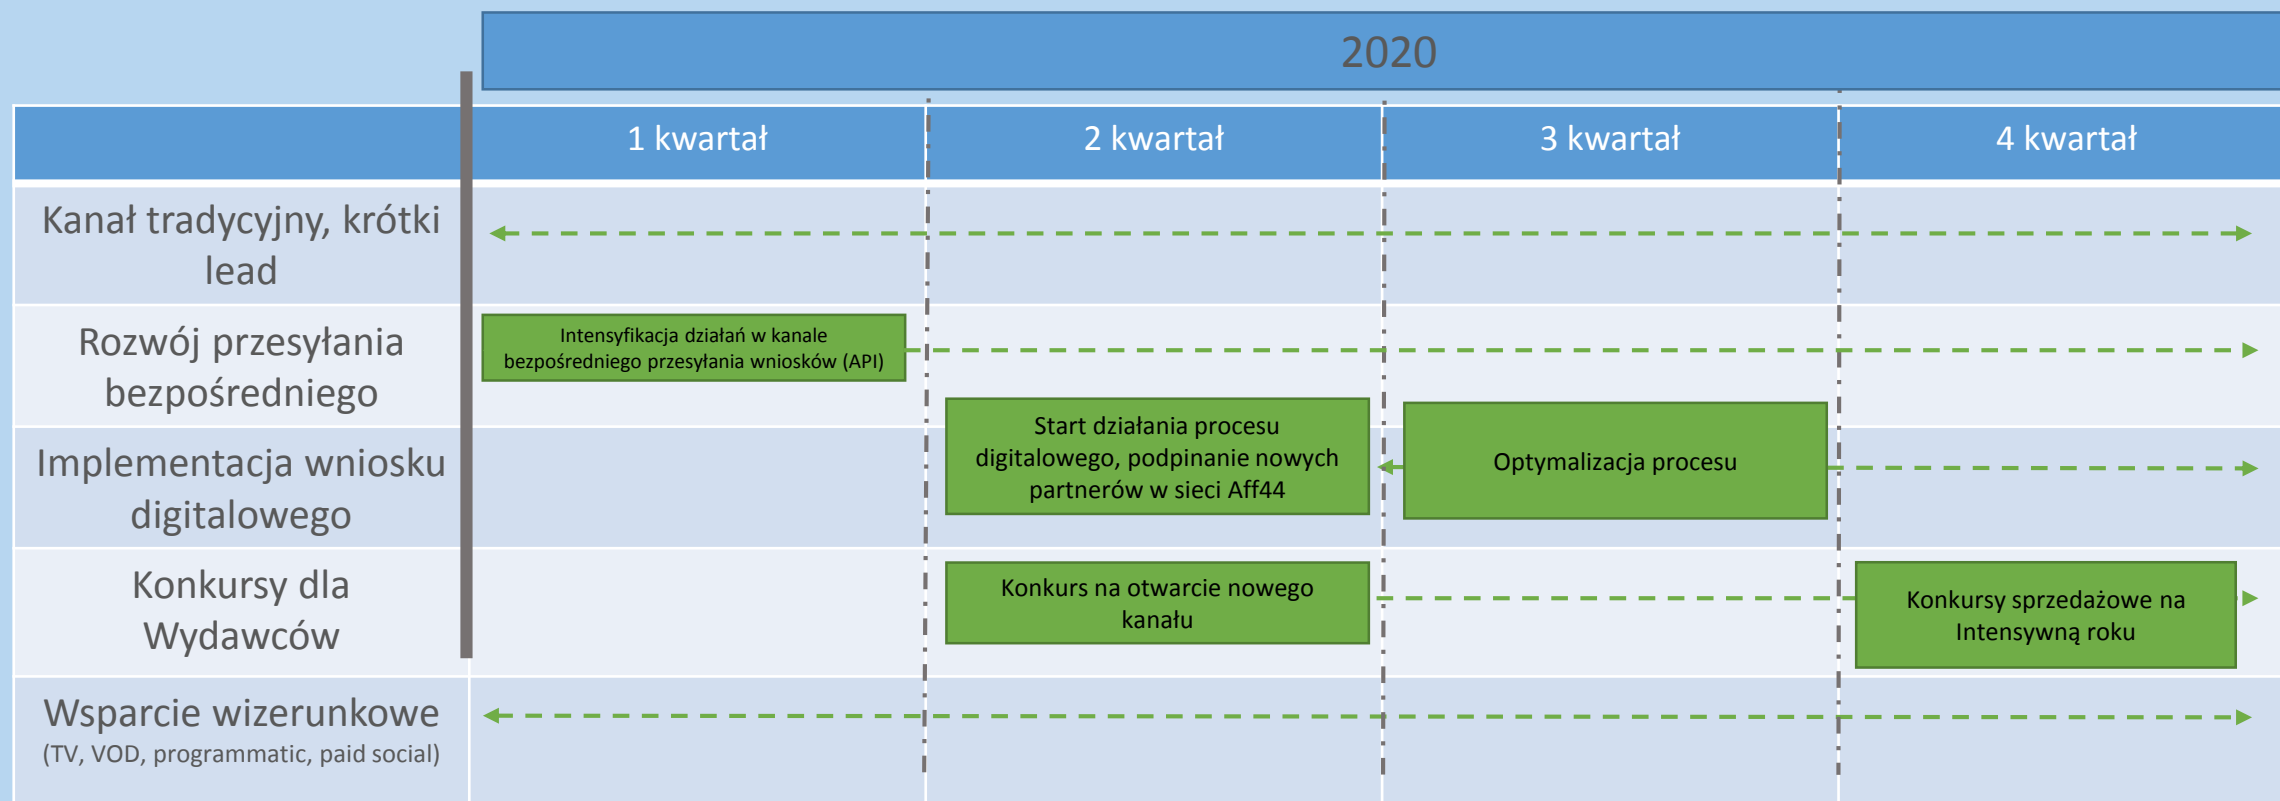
2020

| | 1 kwartał | 2 kwartał | 3 kwartał | 4 kwartał |
|---|---|---|---|---|
| Kanał tradycyjny, krótki lead | | | | |
| Rozwój przesyłania bezpośredniego | Intensyfikacja działań w kanale bezpośredniego przesyłania wniosków (API) | | | |
| Implementacja wniosku digitalowego | | Start działania procesu digitalowego, podpinanie nowych partnerów w sieci Aff44 | Optymalizacja procesu | |
| Konkursy dla Wydawców | | Konkurs na otwarcie nowego kanału | | Konkursy sprzedażowe na Intensywną roku |
| Wsparcie wizerunkowe (TV, VOD, programmatic, paid social) | | | | |